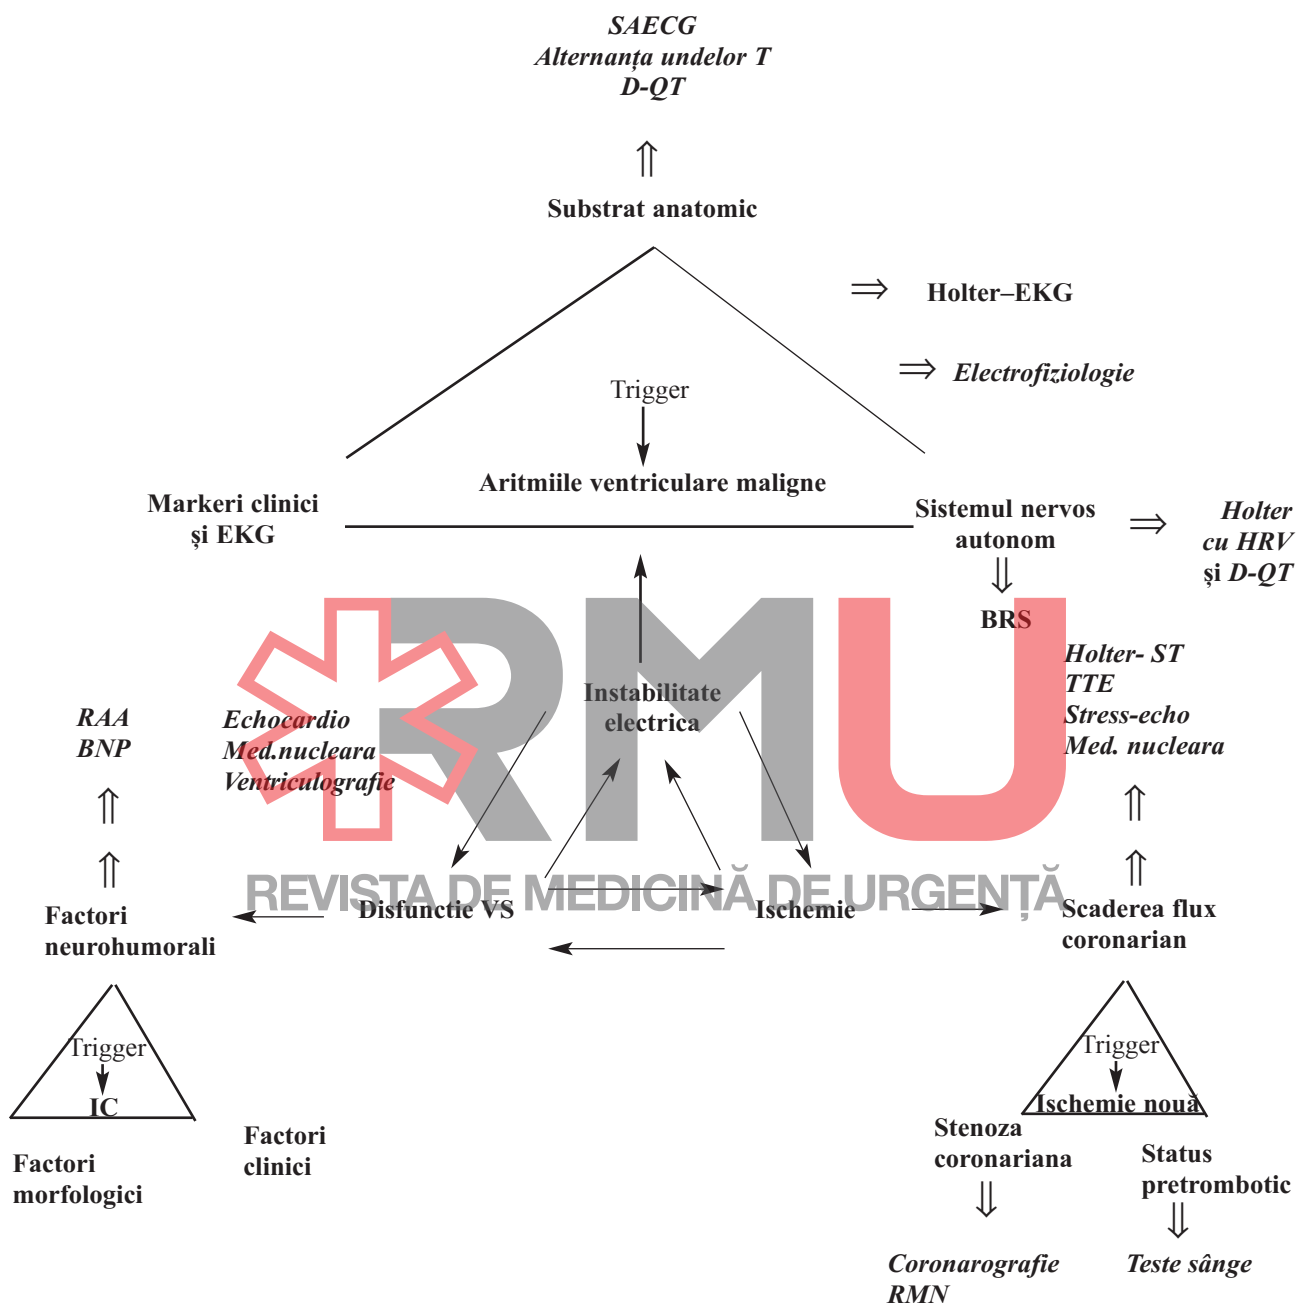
SAECG
Alternanța undelor T
D-QT

⇑

Substrat anatomic

⇒ Holter–EKG

⇒ Electrofiziologie

Trigger

Aritmiile ventriculare maligne

Markeri clinici
și EKG

Sistemul nervos
autonom

⇒ Holter
cu HRV
și D-QT

⇓

BRS

Holter- ST
TTE
Stress-echo
Med. nucleara

RAA
BNP

Echocardio
Med.nucleara
Ventriculografie

Instabilitate
electrica

RMU
REVISTA DE MEDICINĂ DE URGENȚĂ

⇑

⇑

⇑

⇑

Factori
neurohumorali

Disfunctie VS

Ischemie

Scaderea flux
coronarian

Trigger
IC

Factori
clinici

Factori
morfologici

Trigger
Ischemie nouă

Stenoza
coronariana

Status
pretrombotic

⇓

⇓

Coronarografie
RMN

Teste sânge